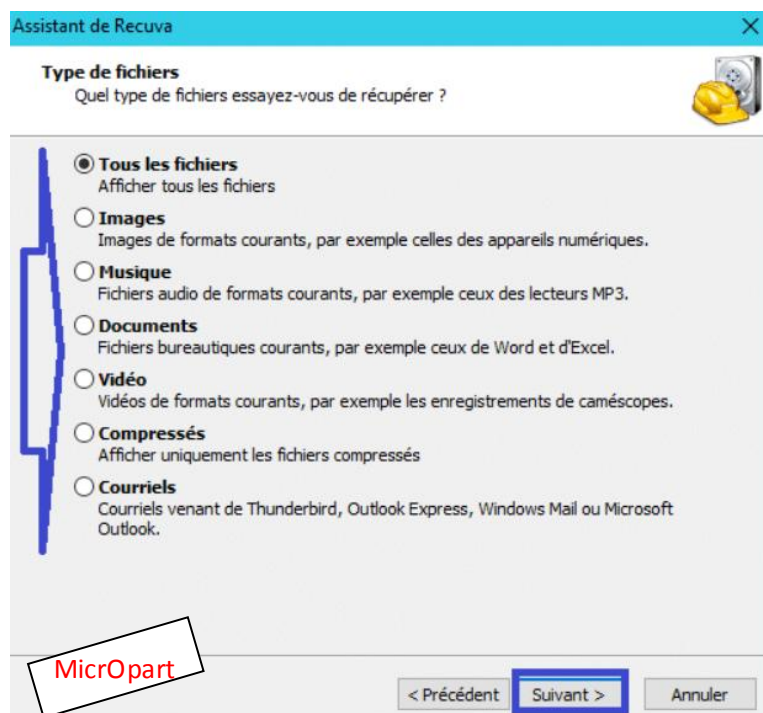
Assistant de Recuva

Type de fichiers
Quel type de fichiers essayez-vous de récupérer ?

Tous les fichiers
Afficher tous les fichiers

Images
Images de formats courants, par exemple celles des appareils numériques.

Musique
Fichiers audio de formats courants, par exemple ceux des lecteurs MP3.

Documents
Fichiers bureautiques courants, par exemple ceux de Word et d'Excel.

Vidéo
Vidéos de formats courants, par exemple les enregistrements de caméscopes.

Compressés
Afficher uniquement les fichiers compressés

Courriels
Courriels venant de Thunderbird, Outlook Express, Windows Mail ou Microsoft Outlook.

MicrOpart

< Précédent
Suivant >
Annuler